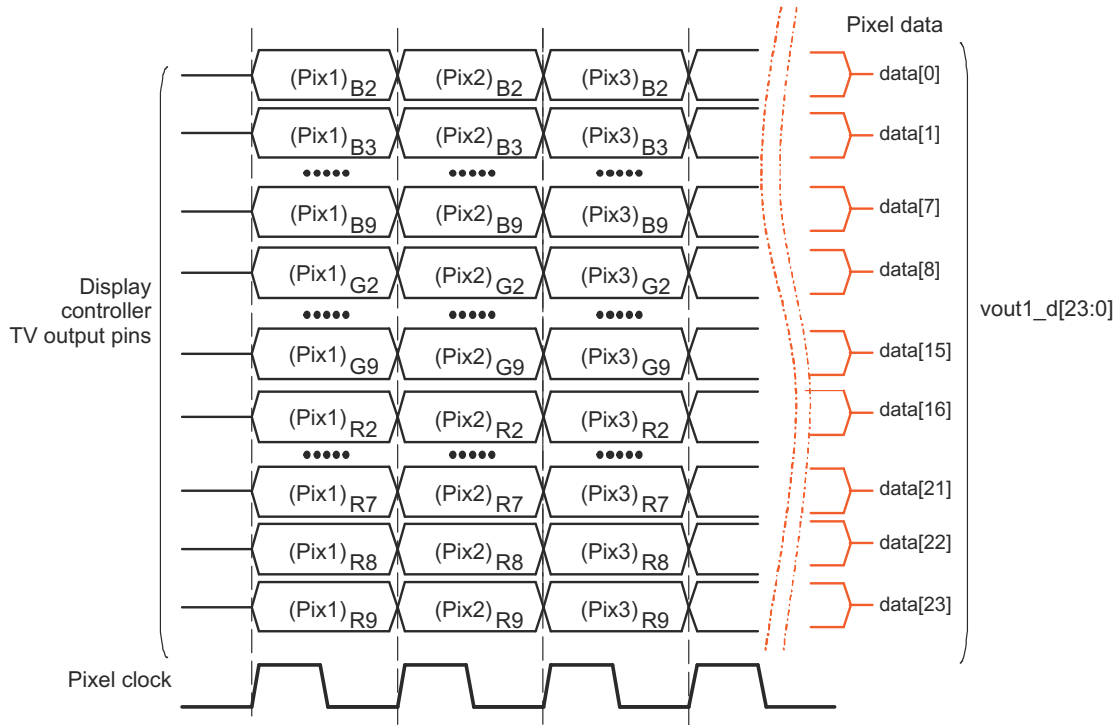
Pixel data

Display controller TV output pins

$(Pix1)_{B2}$ $(Pix2)_{B2}$ $(Pix3)_{B2}$ data[0]

$(Pix1)_{B3}$ $(Pix2)_{B3}$ $(Pix3)_{B3}$ data[1]

••••• ••••• •••••

$(Pix1)_{B9}$ $(Pix2)_{B9}$ $(Pix3)_{B9}$ data[7]

$(Pix1)_{G2}$ $(Pix2)_{G2}$ $(Pix3)_{G2}$ data[8]

••••• ••••• •••••

$(Pix1)_{G9}$ $(Pix2)_{G9}$ $(Pix3)_{G9}$ data[15]

$(Pix1)_{R2}$ $(Pix2)_{R2}$ $(Pix3)_{R2}$ data[16]

••••• ••••• •••••

$(Pix1)_{R7}$ $(Pix2)_{R7}$ $(Pix3)_{R7}$ data[21]

$(Pix1)_{R8}$ $(Pix2)_{R8}$ $(Pix3)_{R8}$ data[22]

$(Pix1)_{R9}$ $(Pix2)_{R9}$ $(Pix3)_{R9}$ data[23]

vout1_d[23:0]

Pixel clock